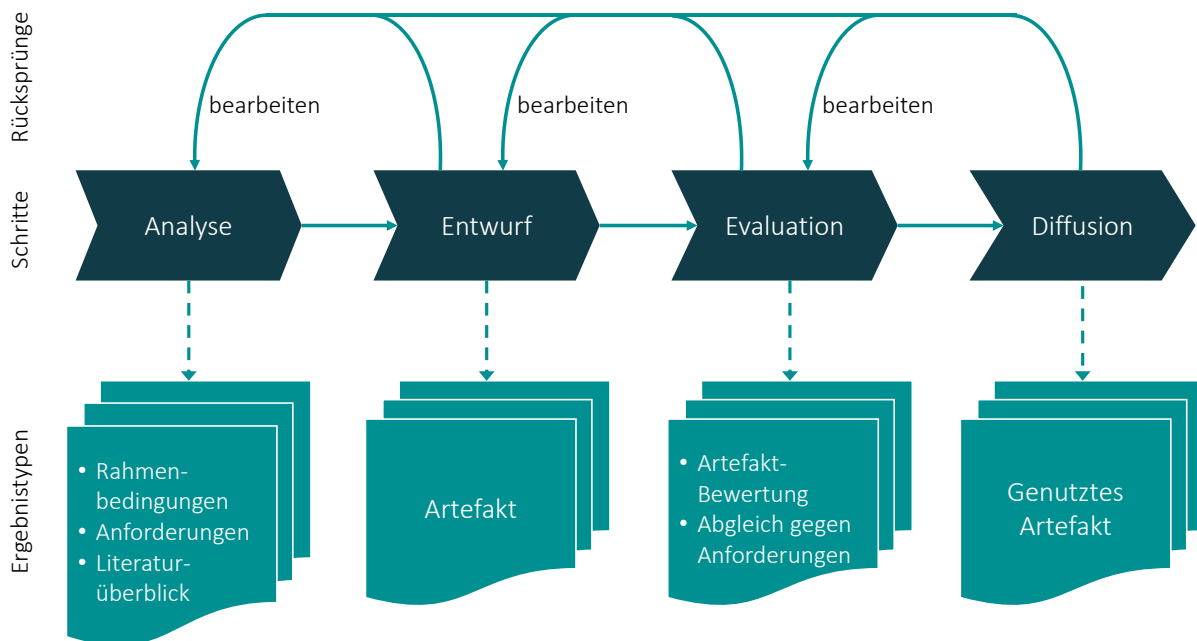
Rücksprünge

bearbeiten

bearbeiten

bearbeiten

Schritte

Analyse

Entwurf

Evaluation

Diffusion

Ergebnistypen

• Rahmenbedingungen
• Anforderungen
• Literaturüberblick

Artefakt

• Artefakt-Bewertung
• Abgleich gegen Anforderungen

Genutztes Artefakt